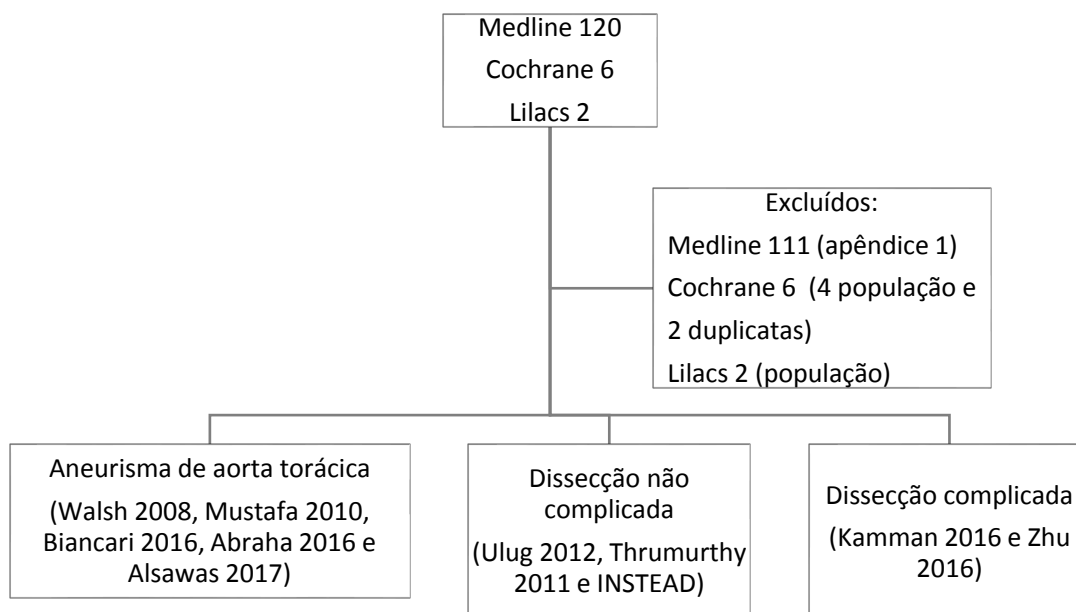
Medline 120
Cochrane 6
Lilacs 2

Excluídos:
Medline 111 (apêndice 1)
Cochrane 6 (4 população e 2 duplicatas)
Lilacs 2 (população)

Aneurisma de aorta torácica
(Walsh 2008, Mustafa 2010, Biancari 2016, Abraha 2016 e Alsawas 2017)

Dissecção não complicada
(Ulug 2012, Thrumurthy 2011 e INSTEAD)

Dissecção complicada
(Kamman 2016 e Zhu 2016)